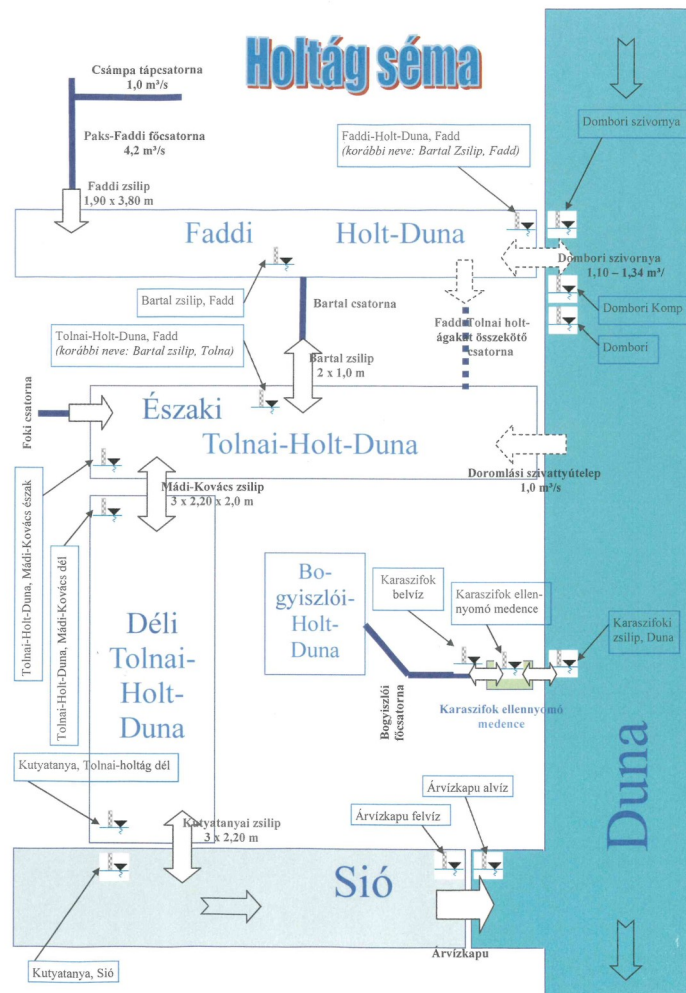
Holtág séma

Csámpa tápcsatorna
1,0 m³/s

Paks-Faddi főcsatorna
4,2 m³/s

Faddi zsilip
1,90 x 3,80 m

Faddi-Holt-Duna, Fadd
(korábbi neve: Bartal Zsilip, Fadd)

Dombori szivornya

Faddi Holt-Duna

Dombori szivornya
1,10 – 1,34 m³/

Bartal zsilip, Fadd

Bartal csatorna

Dombori Komp

Tolnai-Holt-Duna, Fadd
(korábbi neve: Bartal zsilip, Tolna)

Bartal zsilip
2 x 1,0 m

Faddi-Tolnai holtágakat összekötő csatorna

Dombori

Foki csatorna

Északi
Tolnai-Holt-Duna

Doromlási szivattyútelep
1,0 m³/s

Tolnai-Holt-Duna, Mádi-Kovács észak

Mádi-Kovács zsilip
3 x 2,20 x 2,0 m

Tolnai-Holt-Duna, Mádi-Kovács dél

Déli
Tolnai-
Holt-
Duna

Bogyiszlói-Holt-Duna

Karaszifok belvíz

Karaszifok ellennyomó medence

Karaszifoki zsilip, Duna

Bogyiszlói főcsatorna

Karaszifok ellennyomó medence

Duna

Kutyatanya, Tolnai-holtág dél

Kutyatanyai zsilip
3 x 2,20 m

Árvízkapu felvíz

Árvízkapu alvíz

Sió

Árvízkapu

Kutyatanya, Sió